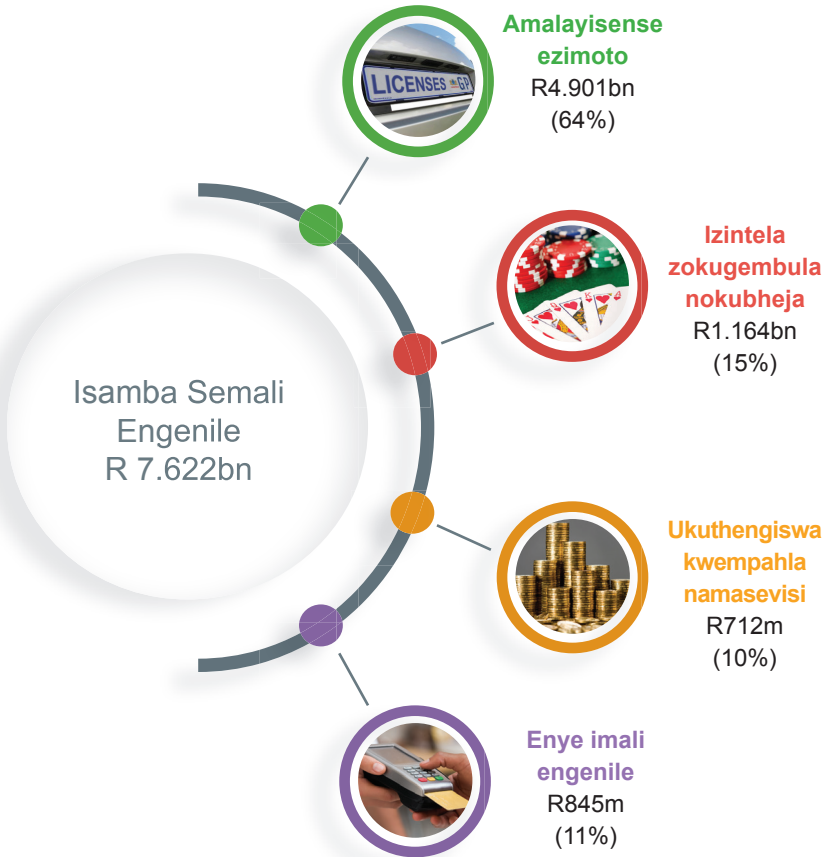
Isamba Semali Engenile R 7.622bn

LICENSES GP

Amalayisense ezimoto
R4.901bn
(64%)

Izintela zokugembula nokubheja
R1.164bn
(15%)

Ukuthengiswa kwempahla namasevisi
R712m
(10%)

Enye imali engenile
R845m
(11%)